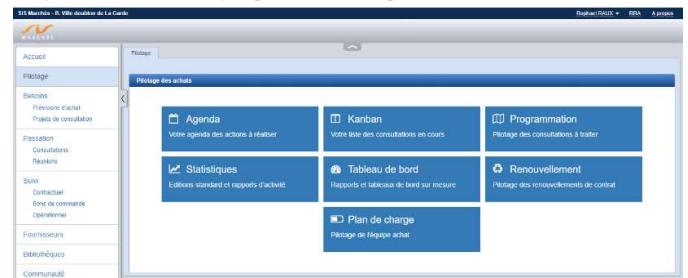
SIS Marchés - R. Ville doublon de La Garde

Raphael RAUX ▾ RRA A propos

MARCHES

Accueil

Pilotage

Besoins
Prévisions d'achat
Projets de consultation

Passation
Consultations
Réunions

Suivi
Contractuel
Bons de commande
Opérationnel

Fournisseurs

Bibliothèques

Communauté

Pilotage

Pilotage des achats

Agenda
Votre agenda des actions à réaliser

Kanban
Votre liste des consultations en cours

Programmation
Pilotage des consultations à traiter

Statistiques
Editions standard et rapports d'activité

Tableau de bord
Rapports et tableaux de bord sur mesure

Renouvellement
Pilotage des renouvellements de contrat

Plan de charge
Pilotage de l'équipe achat